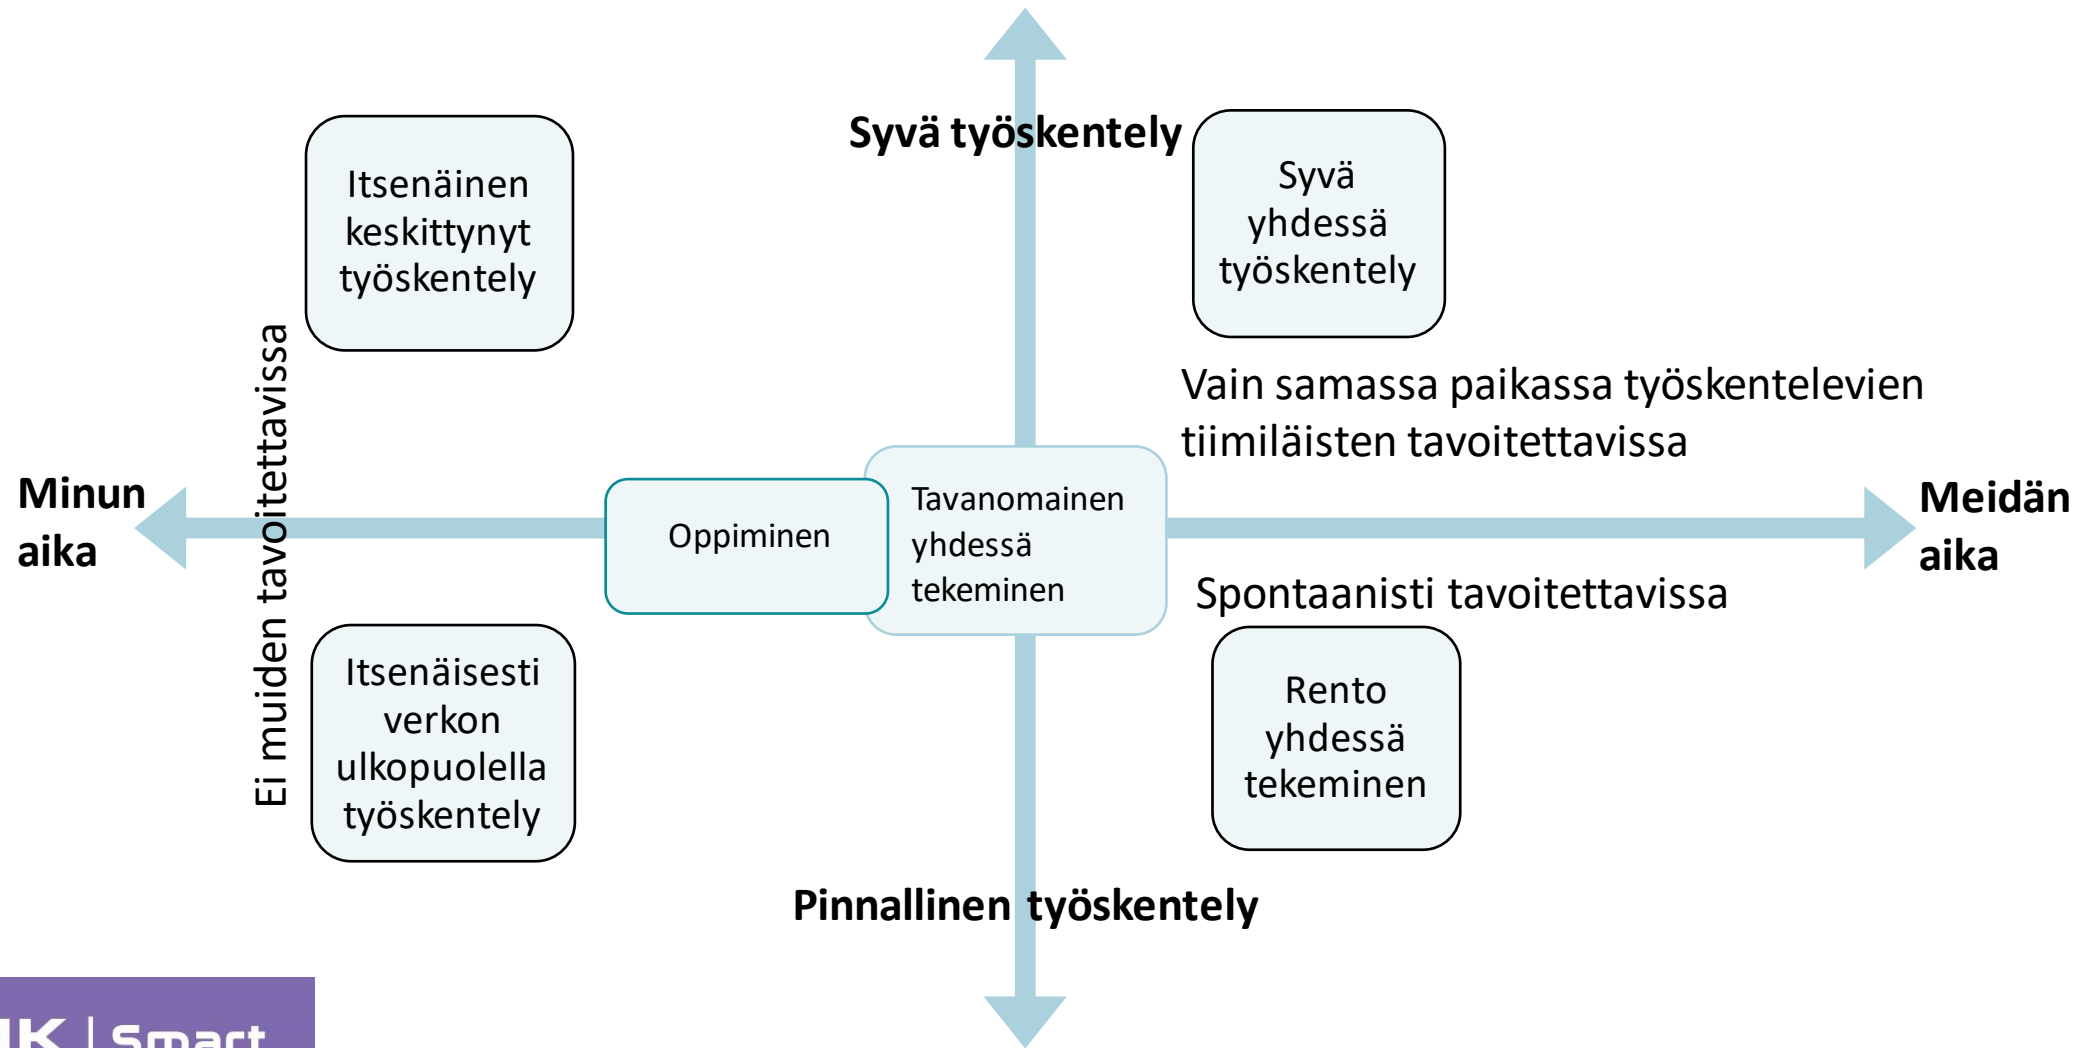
Syvä työskentely

Itsenäinen keskittynyt työskentely

Syvä yhdessä työskentely

Vain samassa paikassa työskentelevien tiimiläisten tavoitettavissa

Ei muiden tavoitettavissa

Minun aika

Oppiminen

Tavanomainen yhdessä tekeminen

Meidän aika

Spontaanisti tavoitettavissa

Itsenäisesti verkon ulkopuolella työskentely

Rento yhdessä tekeminen

Pinnallinen työskentely

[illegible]K | Smart